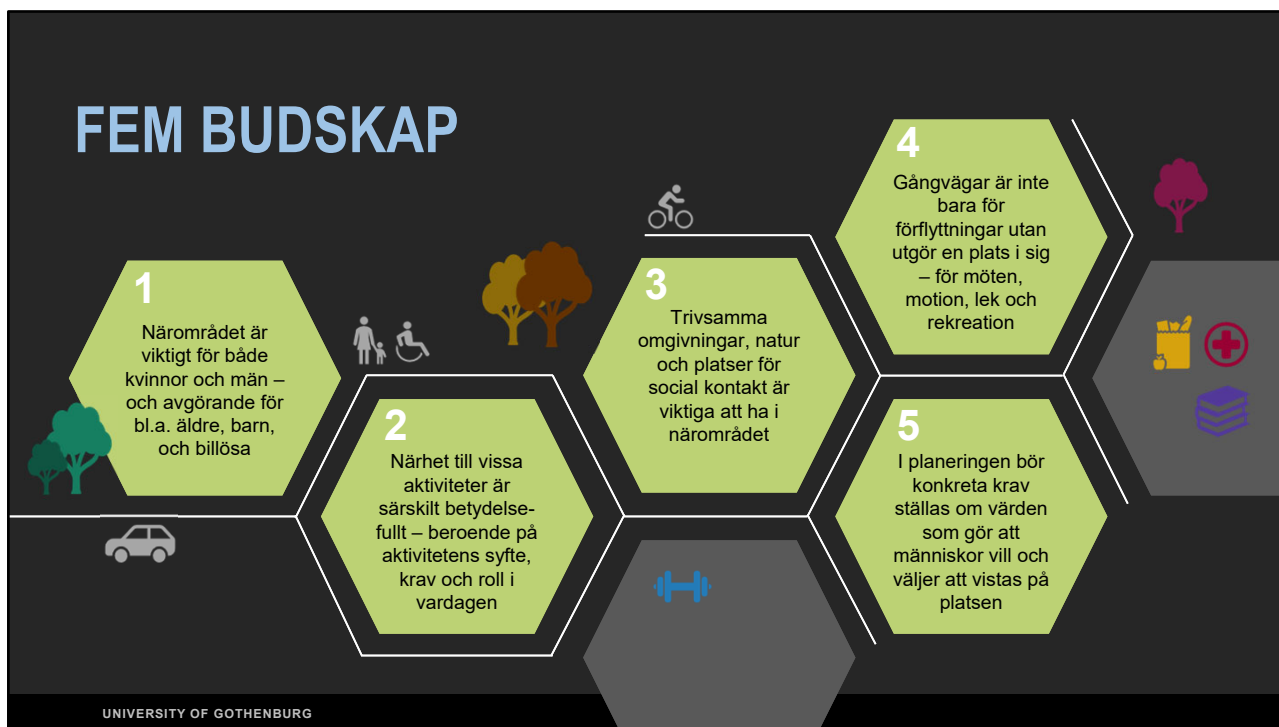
FEM BUDSKAP

1
Närområdet är viktigt för både kvinnor och män – och avgörande för bl.a. äldre, barn, och billösa

2
Närhet till vissa aktiviteter är särskilt betydelsefullt – beroende på aktivitetens syfte, krav och roll i vardagen

3
Trivsamma omgivningar, natur och platser för social kontakt är viktiga att ha i närområdet

4
Gångvägar är inte bara för förflyttningar utan utgör en plats i sig – för möten, motion, lek och rekreation

5
I planeringen bör konkreta krav ställas om värden som gör att människor vill och väljer att vistas på platsen

UNIVERSITY OF GOTHENBURG